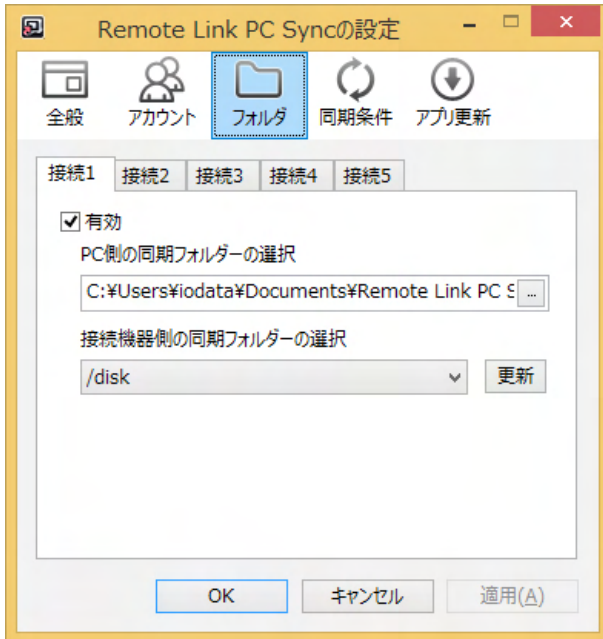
Remote Link PC Syncの設定

全般 アカウント フォルダ 同期条件 アプリ更新

接続1 接続2 接続3 接続4 接続5

有効

PC側の同期フォルダーの選択

C:¥Users¥iodata¥Documents¥Remote Link PC S

...

接続機器側の同期フォルダーの選択

/disk

更新

OK キャンセル 適用(A)